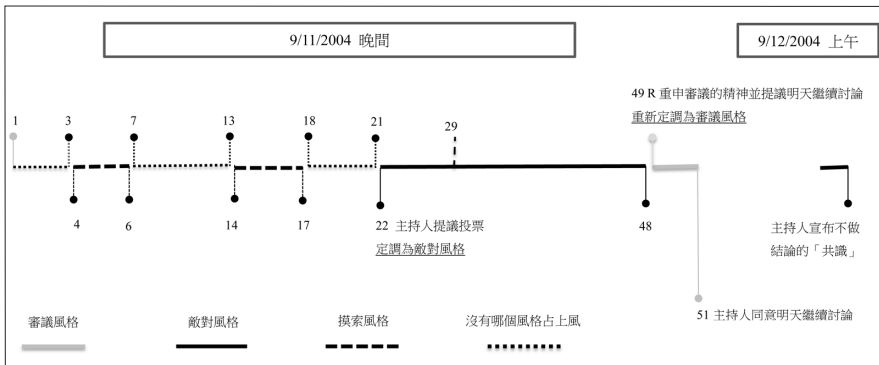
9/11/2004 晚間

9/12/2004 上午

49 R 重申審議的精神並提議明天繼續討論
重新定調為審議風格

1 3 7 13 18 21 29

4 6 14 17

22 主持人提議投票
定調為敵對風格

48

主持人宣布不做結論的「共識」

51 主持人同意明天繼續討論

審議風格 敵對風格 摸索風格 沒有哪個風格占上風